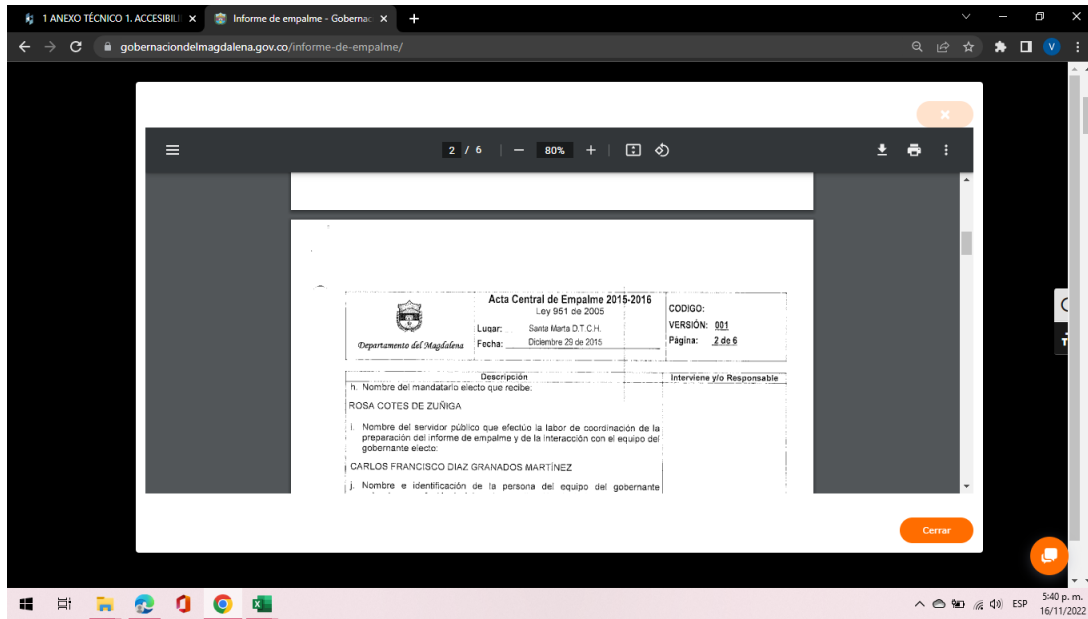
1 ANEXO TÉCNICO 1. ACCESIBILI ×
Informe de empalme - Gobernac ×
+

gobernaciondelmagdalena.gov.co/informe-de-empalme/

2 / 6 — 80% +

Departamento del Magdalena

Acta Central de Empalme 2015-2016
Ley 951 de 2005

Lugar: Santa Marta D.T.C.H.
Fecha: Diciembre 29 de 2015

CODIGO:
VERSIÓN: 001
Página: 2 de 6

| Descripción | Interviene y/o Responsable |
|---|---|
| h. Nombre del mandatario electo que recibe: ROSA COTES DE ZUÑIGA | |
| i. Nombre del servidor público que efectúo la labor de coordinación de la preparación del informe de empalme y de la interacción con el equipo del gobernante electo: CARLOS FRANCISCO DIAZ GRANADOS MARTÍNEZ | |
| j. Nombre e identificación de la persona del equipo del gobernante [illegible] | |

Cerrar

5:40 p. m.
16/11/2022
ESP